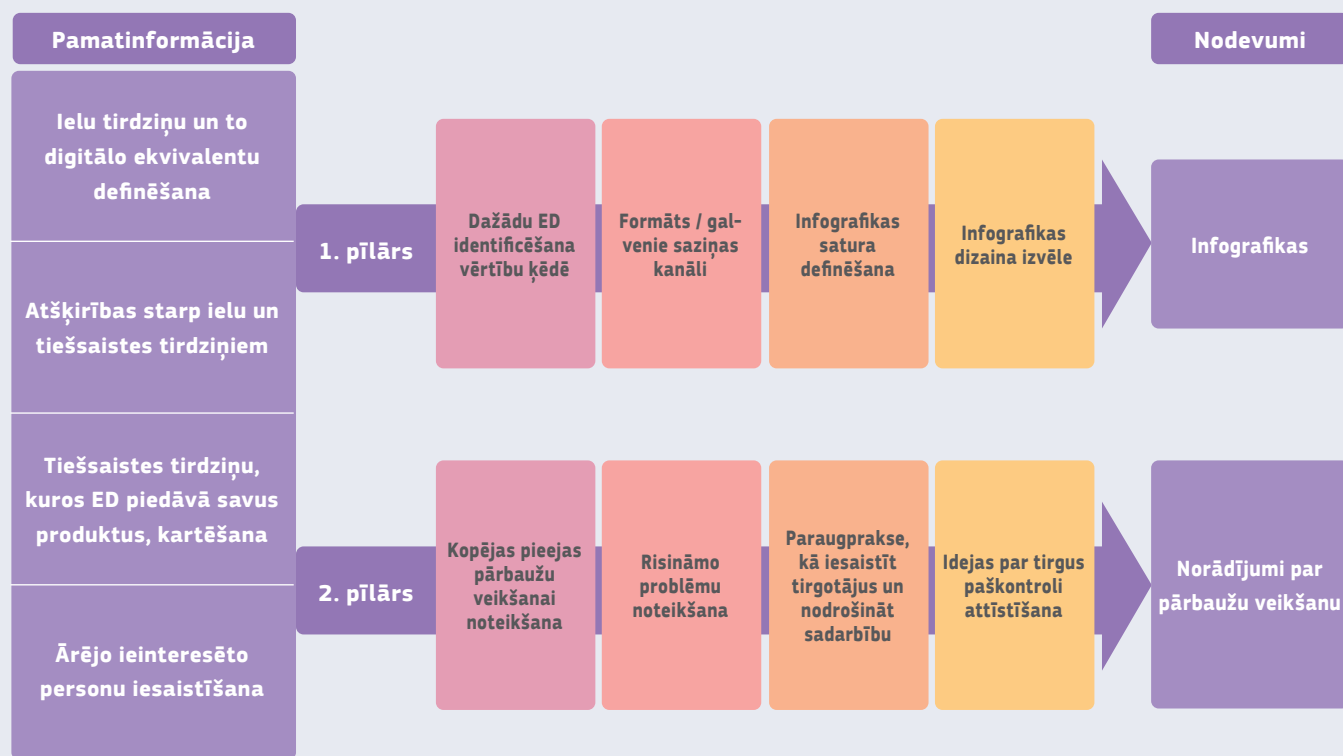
Pamatinformācija

Nodevumi

Ielu tirdziņu un to digitālo ekvivalentu definēšana

Atšķirības starp ielu un tiešsaistes tirdziņiem

Tiešsaistes tirdziņu, kuros ED piedāvā savus produktus, kartēšana

Ārējo ieinteresēto personu iesaistīšana

1. pīlārs

Dažādu ED identificēšana vērtību ķēdē

Formāts / galvenie saziņas kanāli

Infografikas satura definēšana

Infografikas dizaina izvēle

Infografikas

2. pīlārs

Kopējas pieejas pārbaužu veikšanai noteikšana

Risināmo problēmu noteikšana

Paraugprakse, kā iesaistīt tirgotājus un nodrošināt sadarbību

Idejas par tirgus paškontroli attīstīšana

Norādījumi par pārbaužu veikšanu